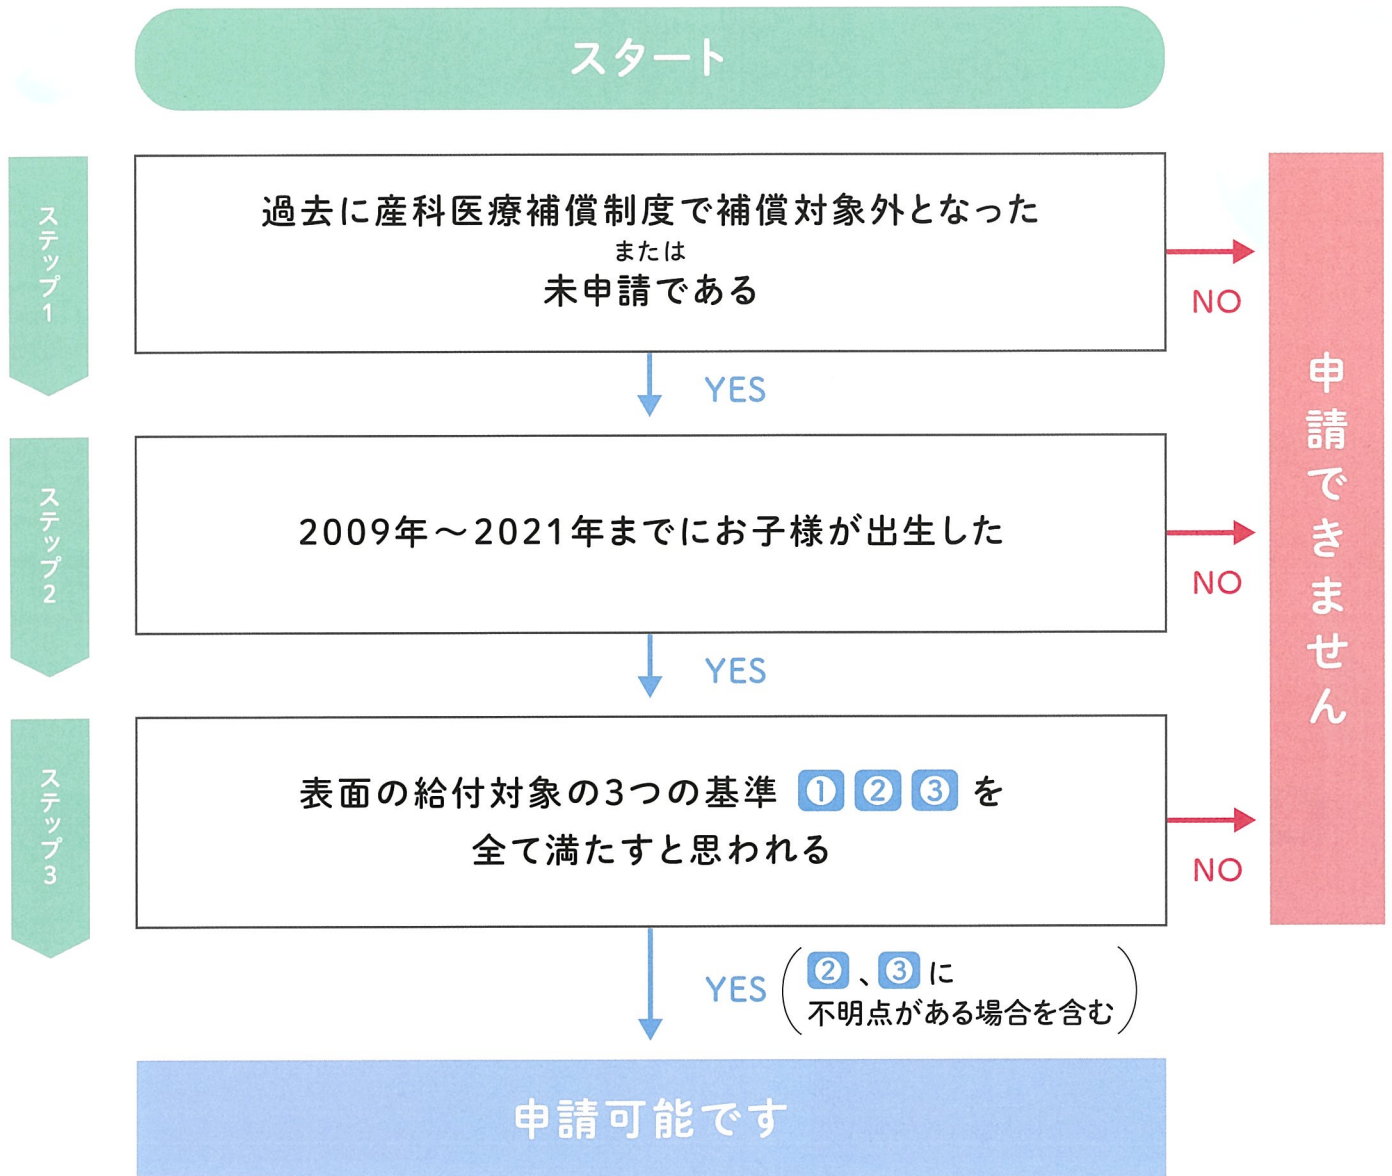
スタート

ステップ1

過去に産科医療補償制度で補償対象外となった
または
未申請である

NO

YES

ステップ2

2009年～2021年までにお子様が出生した

NO

YES

ステップ3

表面の給付対象の3つの基準 ①②③ を
全て満たすと思われる

NO

申請できません

YES （②、③に不明点がある場合を含む）

申請可能です